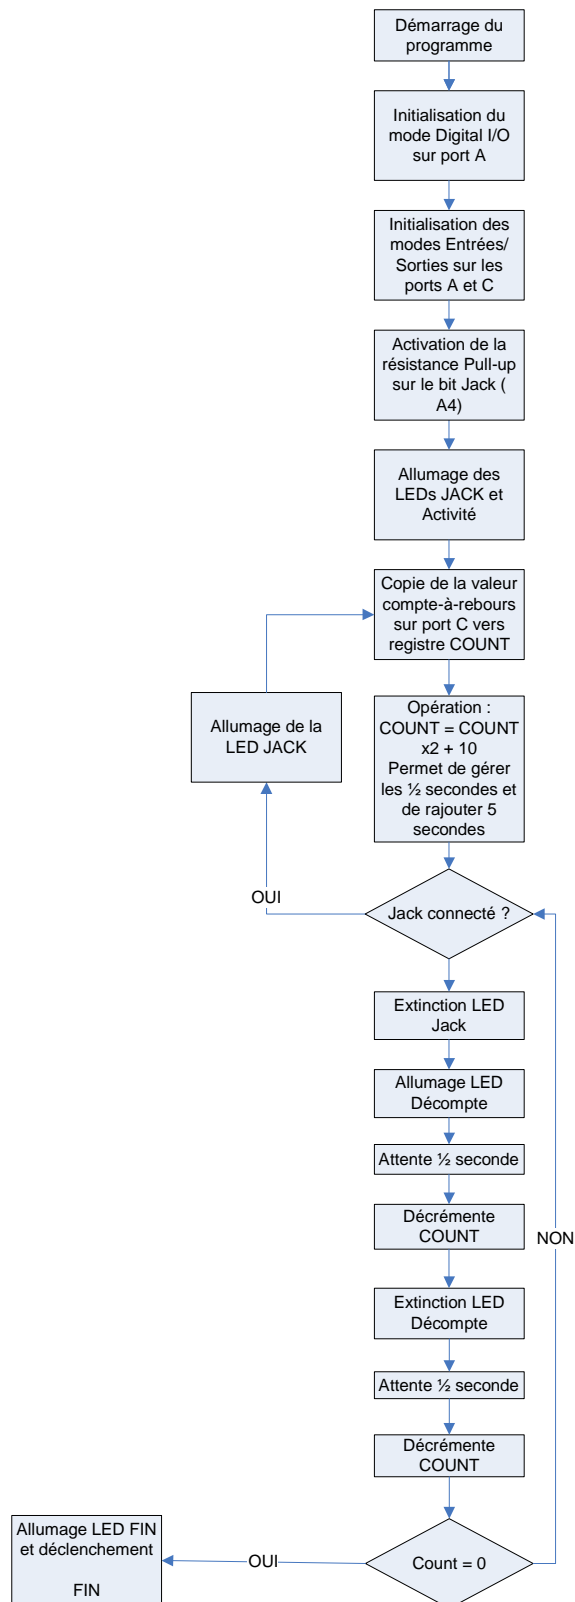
Démarrage du programme

Initialisation du mode Digital I/O sur port A

Initialisation des modes Entrées/ Sorties sur les ports A et C

Activation de la résistance Pull-up sur le bit Jack ( A4)

Allumage des LEDs JACK et Activité

Copie de la valeur compte-à-rebours sur port C vers registre COUNT

Allumage de la LED JACK

Opération : COUNT = COUNT x2 + 10 Permet de gérer les ½ secondes et de rajouter 5 secondes

OUI

Jack connecté ?

Extinction LED Jack

Allumage LED Décompte

Attente ½ seconde

Décrémente COUNT

NON

Extinction LED Décompte

Attente ½ seconde

Décrémente COUNT

Allumage LED FIN et déclenchement

FIN

OUI

Count = 0